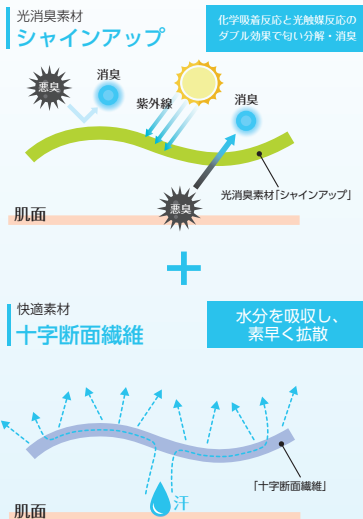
光消臭素材
シャインアップ

化学吸着反応と光触媒反応の
ダブル効果で匂い分解・消臭

悪臭
消臭
紫外線
消臭
光消臭素材「シャインアップ」
悪臭
肌面

+

快適素材
十字断面繊維

水分を吸収し、
素早く拡散

汗
「十字断面繊維」
肌面